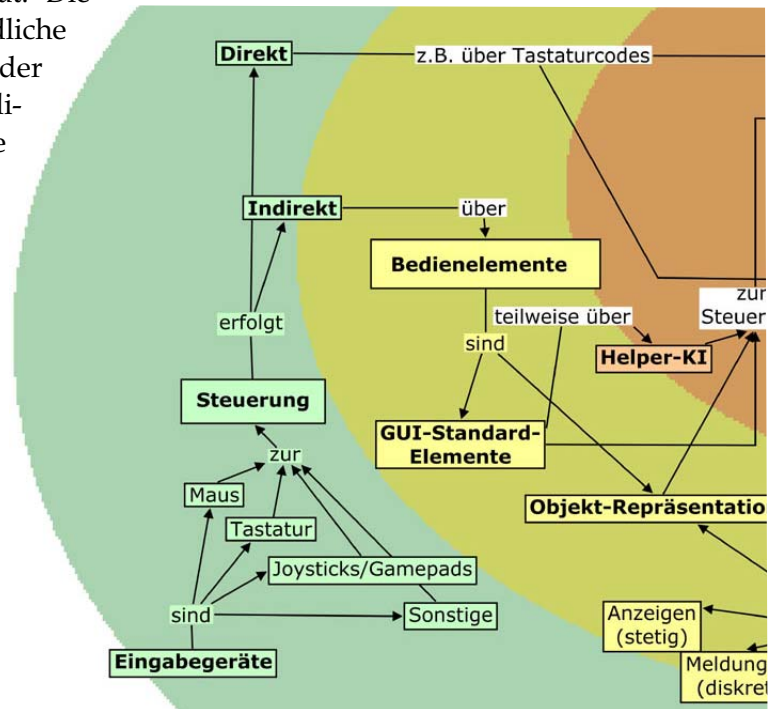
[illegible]. Die
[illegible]liche
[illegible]der
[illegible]li-
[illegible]e

Direkt
z.B. über Tastaturcodes
Indirekt
über
Bedienelemente
erfolgt
teilweise über
zur
Steuer
sind
Helper-KI
Steuerung
GUI-Standard-Elemente
zur
Maus
Objekt-Repräsentatio
Tastatur
Joysticks/Gamepads
sind
Sonstige
Anzeigen (stetig)
Eingabegeräte
Meldung
(diskre